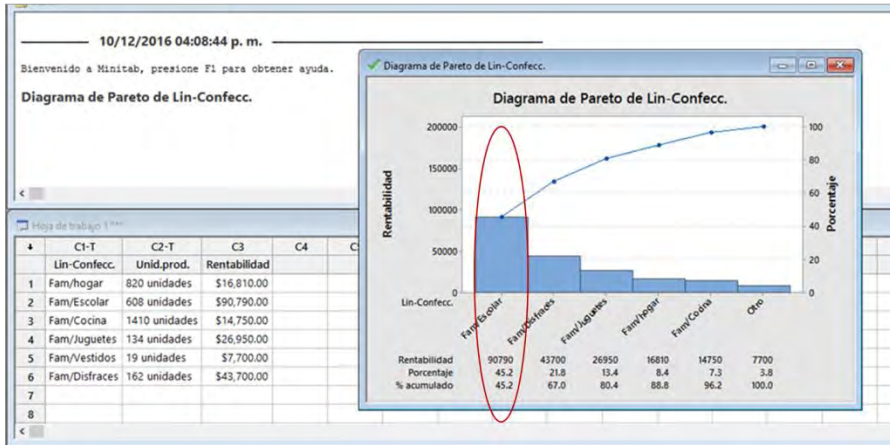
10/12/2016 04:08:44 p. m.

Bienvenido a Minitab, presione F1 para obtener ayuda.

Diagrama de Pareto de Lin-Confecc.

Hoja de trabajo 1 ***

| ↓ | C1-T | C2-T | C3 | C4 | C5 |
|---|---|---|---|---|---|
| | Lin-Confecc. | Unid.prod. | Rentabilidad | | |
| 1 | Fam/hogar | 820 unidades | $16,810.00 | | |
| 2 | Fam/Escolar | 608 unidades | $90,790.00 | | |
| 3 | Fam/Cocina | 1410 unidades | $14,750.00 | | |
| 4 | Fam/Juguetes | 134 unidades | $26,950.00 | | |
| 5 | Fam/Vestidos | 19 unidades | $7,700.00 | | |
| 6 | Fam/Disfraces | 162 unidades | $43,700.00 | | |
| 7 | | | | | |
| 8 | | | | | |

Diagrama de Pareto de Lin-Confecc.

Diagrama de Pareto de Lin-Confecc.

Rentabilidad
200000
150000
100000
50000
0

Porcentaje
100
80
60
40
20
0

Lin-Confecc.

| | Fam/Escolar | Fam/Disfraces | Fam/Juguetes | Fam/hogar | Fam/Cocina | Otro |
|---|---|---|---|---|---|---|
| Rentabilidad | 90790 | 43700 | 26950 | 16810 | 14750 | 7700 |
| Porcentaje | 45.2 | 21.8 | 13.4 | 8.4 | 7.3 | 3.8 |
| % acumulado | 45.2 | 67.0 | 80.4 | 88.8 | 96.2 | 100.0 |